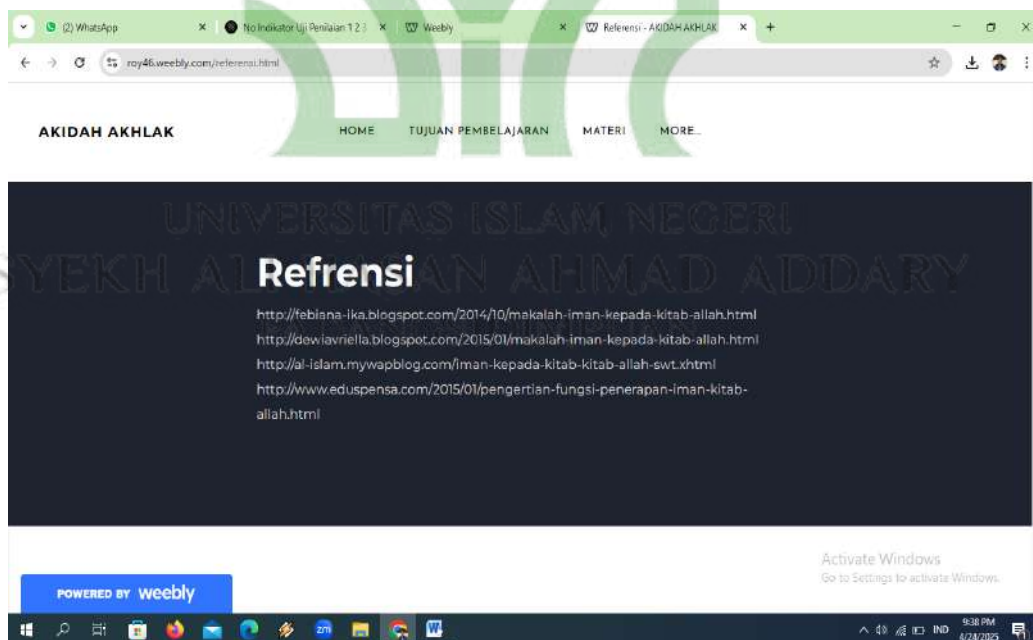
(2) WhatsApp
No Indikator Uji Penilaian 1 2 3
Weebly
Referensi - AKIDAH AKHLAK

roy46.weebly.com/referensi.html

AKIDAH AKHLAK

HOME TUJUAN PEMBELAJARAN MATERI MORE...

UNIVERSITAS ISLAM NEGERI
SYEKH ALI HASAN AHMAD ADDARY
PADANGSIDIMPUAN

Refrensi

http://febiana-ika.blogspot.com/2014/10/makalah-iman-kepada-kitab-allah.html
http://dewiavriella.blogspot.com/2015/01/makalah-iman-kepada-kitab-allah.html
http://al-islam.mywapblog.com/iman-kepada-kitab-kitab-allah-swt.xhtml
http://www.eduspensa.com/2015/01/pengertian-fungsi-penerapan-iman-kitab-allah.html

Activate Windows
Go to Settings to activate Windows.

POWERED BY weebly

IND 9:38 PM 4/24/2025